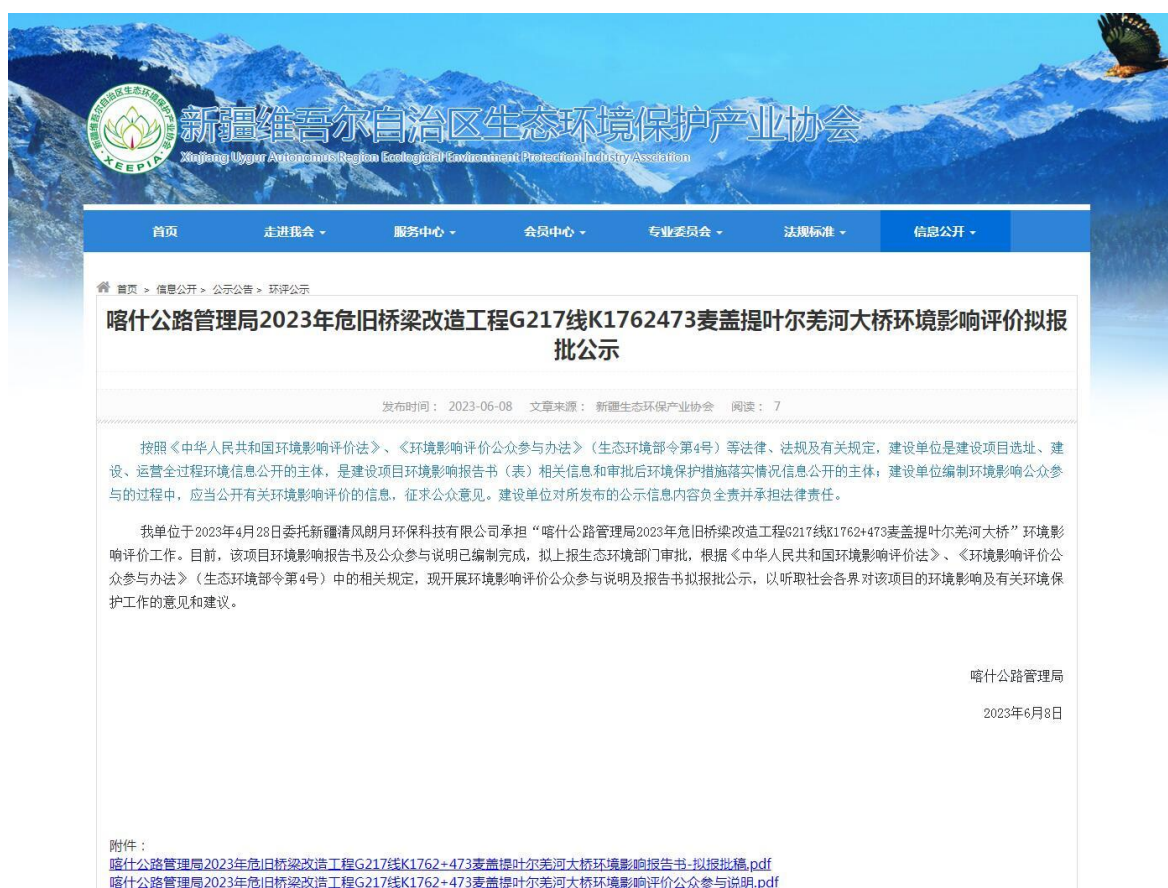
新疆维吾尔自治区生态环境保护产业协会
Xinjiang Uygur Autonomous Region Ecological Environment Protection Industry Association
XEEPIA

首页 走进我会 服务中心 会员中心 专业委员会 法规标准 信息公开

首页 > 信息公开 > 公示公告 > 环评公示

喀什公路管理局2023年危旧桥梁改造工程G217线K1762473麦盖提叶尔羌河大桥环境影响评价拟报批公示

发布时间： 2023-06-08 文章来源： 新疆生态环保产业协会 阅读： 7

按照《中华人民共和国环境影响评价法》、《环境影响评价公众参与办法》（生态环境部令第4号）等法律、法规及有关规定，建设单位是建设项目选址、建设、运营全过程环境信息公开的主体，是建设项目环境影响报告书（表）相关信息和审批后环境保护措施落实情况信息公开的主体，建设单位编制环境影响公众参与的过程中，应当公开有关环境影响评价的信息，征求公众意见。建设单位对所发布的公示信息内容负全责并承担法律责任。

我单位于2023年4月28日委托新疆清风朗月环保科技有限公司承担“喀什公路管理局2023年危旧桥梁改造工程G217线K1762+473麦盖提叶尔羌河大桥”环境影响评价工作。目前，该项目环境影响报告书及公众参与说明已编制完成，拟上报生态环境部门审批，根据《中华人民共和国环境影响评价法》、《环境影响评价公众参与办法》（生态环境部令第4号）中的相关规定，现开展环境影响评价公众参与说明及报告书拟报批公示，以听取社会各界对该项目的环境影响及有关环境保护工作的意见和建议。

喀什公路管理局

2023年6月8日

附件：
喀什公路管理局2023年危旧桥梁改造工程G217线K1762+473麦盖提叶尔羌河大桥环境影响报告书-拟报批稿.pdf
喀什公路管理局2023年危旧桥梁改造工程G217线K1762+473麦盖提叶尔羌河大桥环境影响评价公众参与说明.pdf